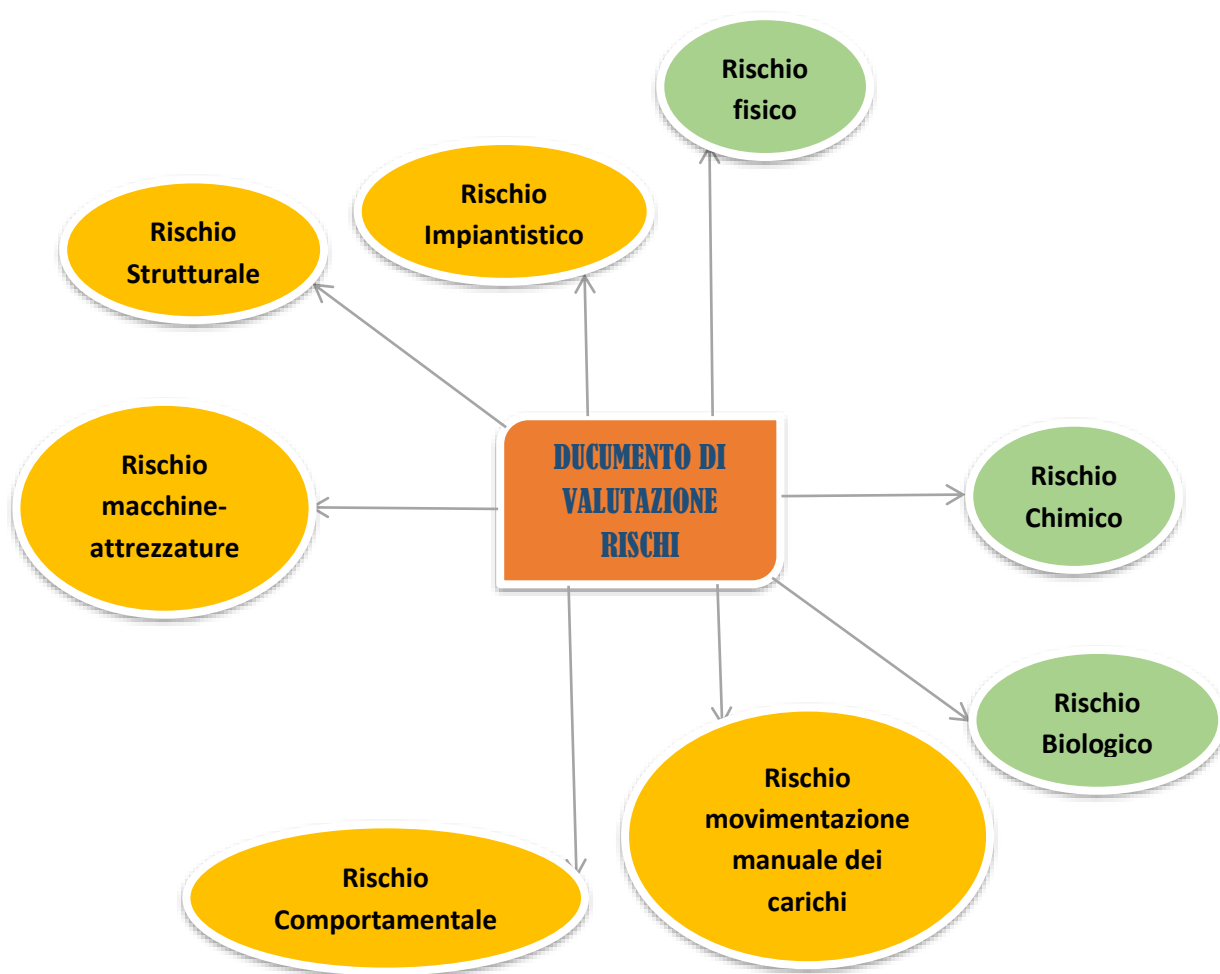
DUCUMENTO DI VALUTAZIONE RISCHI

Rischio fisico

Rischio Impiantistico

Rischio Strutturale

Rischio macchine-attrezzature

Rischio Chimico

Rischio Biologico

Rischio movimentazione manuale dei carichi

Rischio Comportamentale